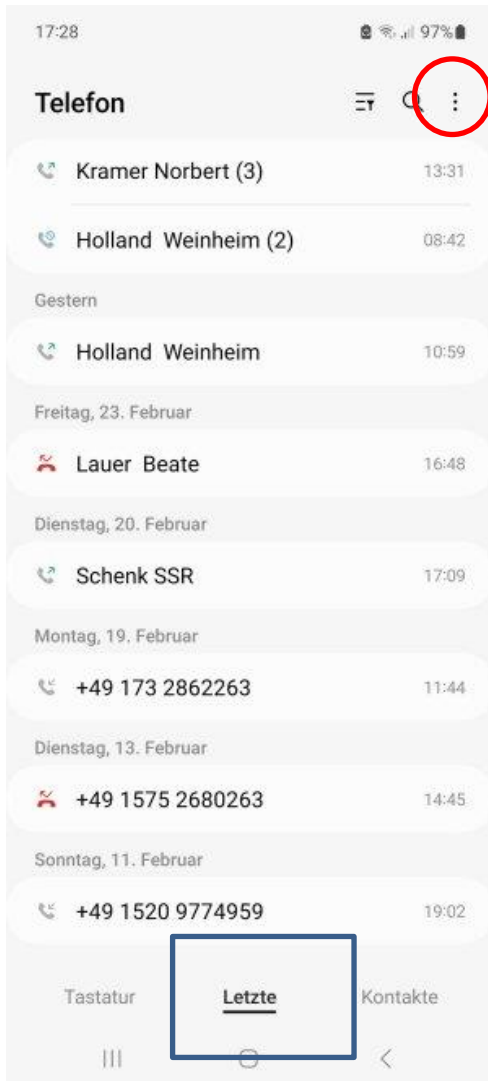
17:28

97%

Telefon

Kramer Norbert (3) 13:31

Holland Weinheim (2) 08:42

Gestern

Holland Weinheim 10:59

Freitag, 23. Februar

Lauer Beate 16:48

Dienstag, 20. Februar

Schenk SSR 17:09

Montag, 19. Februar

+49 173 2862263 11:44

Dienstag, 13. Februar

+49 1575 2680263 14:45

Sonntag, 11. Februar

+49 1520 9774959 19:02

Tastatur Letzte Kontakte